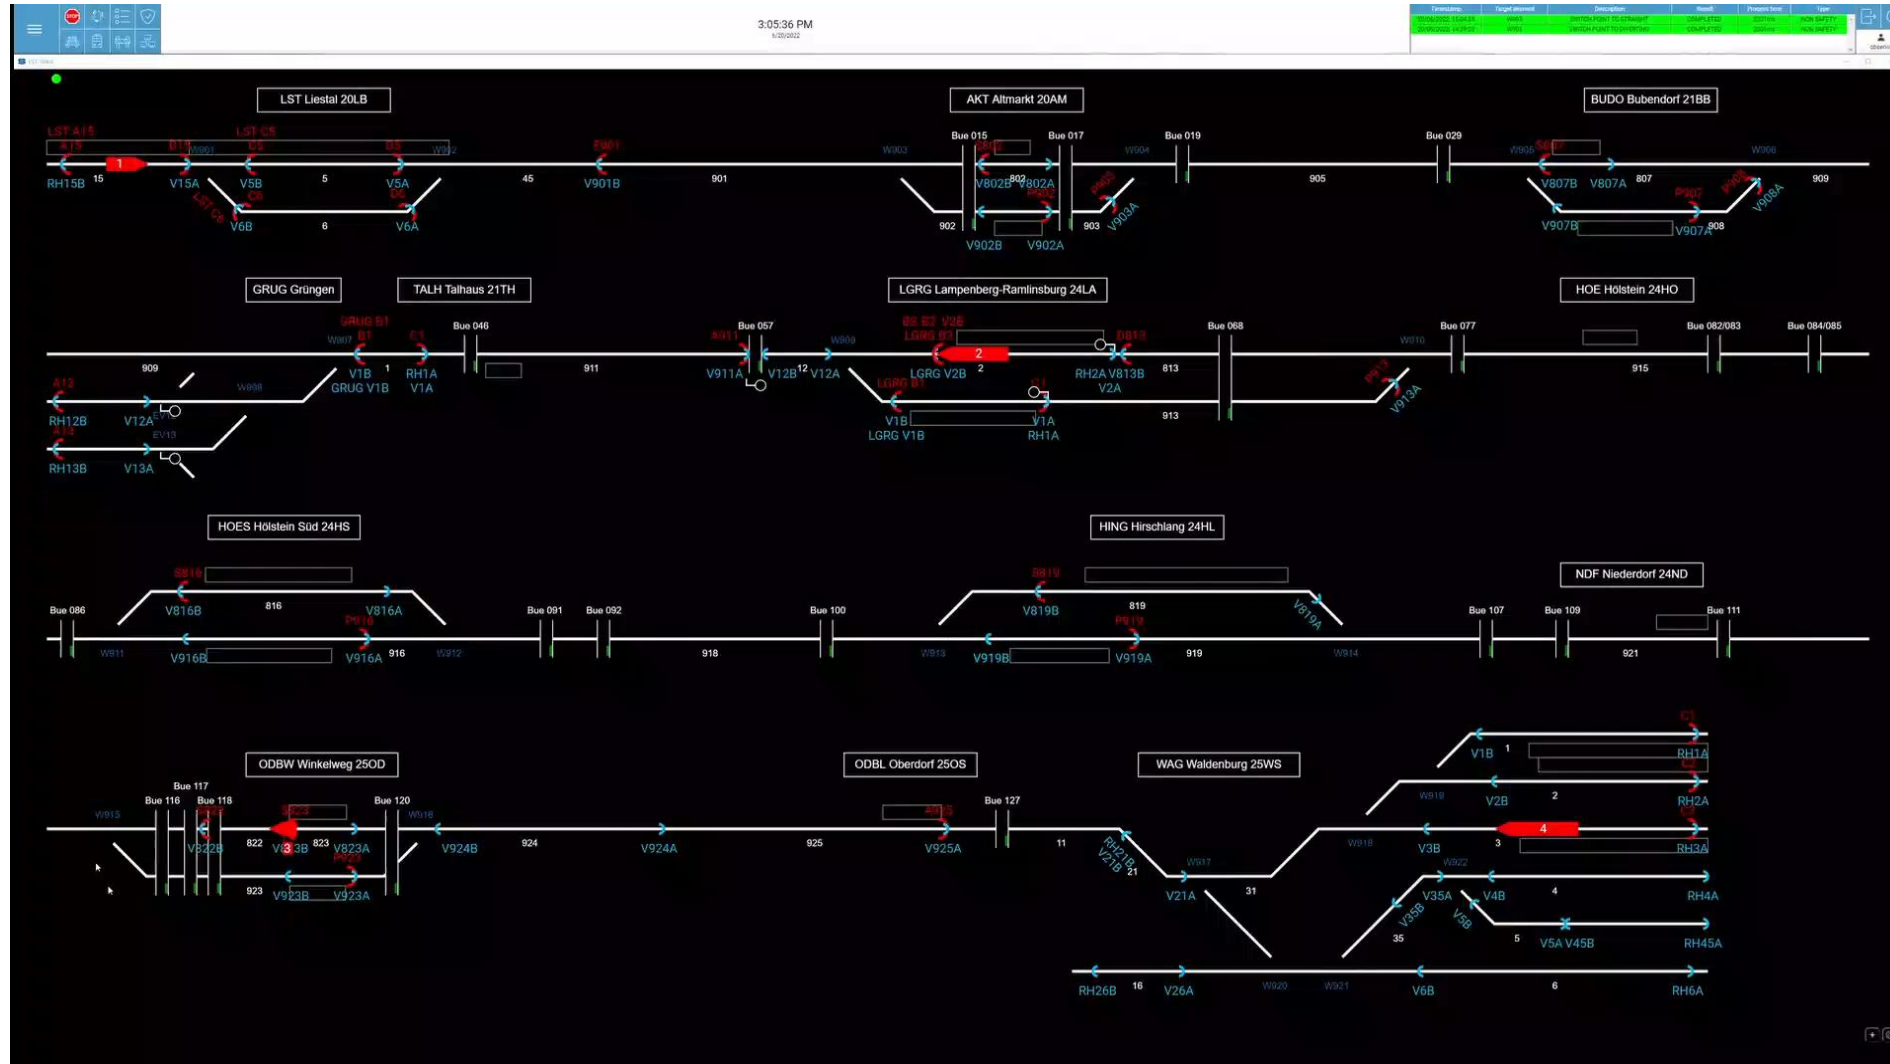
3:05:36 PM

LST Liestal 20LB

AKT Altmarkt 20AM

BUDO Bubendorf 21BB

LST A15
A15
D15
W901
LST C5
C5
B5
W902
1
RH15B 15 V15A V5B 5 V5A 45
LST C6
C6
D6
V6B 6 V6A
P901
V901B 901
W903
Bue 015
Bue 017
Bue 019
W904
V802B 802 V802A
902 903
V902B V902A
V903A
905
Bue 029
W905
V807B V807A 807
909
W906
V907B V907A 908
V908A

GRUG Grüngen

TALH Talhaus 21TH

LGRG Lampenberg-Ramlinsburg 24LA

HOE Hölstein 24HO

GRUG B1
B1
C1
W907
Bue 046
909
1
911
V1B GRUG V1B
RH1A V1A
W908
A12
RH12B V12A
EV12
EV13
A13
RH13B V13A
Bue 057
A911
V911A V12B 12 V12A
W909
B2 V2B
LGRG B2
2
LGRG V2B 2
D813
RH2A V813B V2A
813
LGRG B1
V1B LGRG V1B
V1A RH1A
913
Bue 068
Bue 077
W910
915
P913
V913A
Bue 082/083
Bue 084/085

HOES Hölstein Süd 24HS

HING Hirschlang 24HL

NDF Niederdorf 24ND

B816
V816B 816 V816A
Bue 086
W911
P916
V916B V916A 916
W912
Bue 091
Bue 092
918
Bue 100
B819
V819B 819
V819A
W913
P919
V919B V919A 919
W914
Bue 107
Bue 109
Bue 111
921

ODBW Winkelweg 25OD

ODBL Oberdorf 25OS

WAG Waldenburg 25WS

Bue 117
Bue 116
Bue 118
Bue 120
W915
W916
822
V822B
823
3
V823B V823A
P923
923 V923B V923A
V924B 924 V924A 925
V925A
Bue 127
11
RH21B
V21B
21
W917
V21A 31
W918
W919
V1B 1
RH1A
C1
V2B 2 RH2A
4
V3B 3 RH3A
W922
V35A V4B 4 RH4A
V35B
V5B
35 5 V5A V45B RH45A
RH26B 16 V26A W920 W921 V6B 6 RH6A